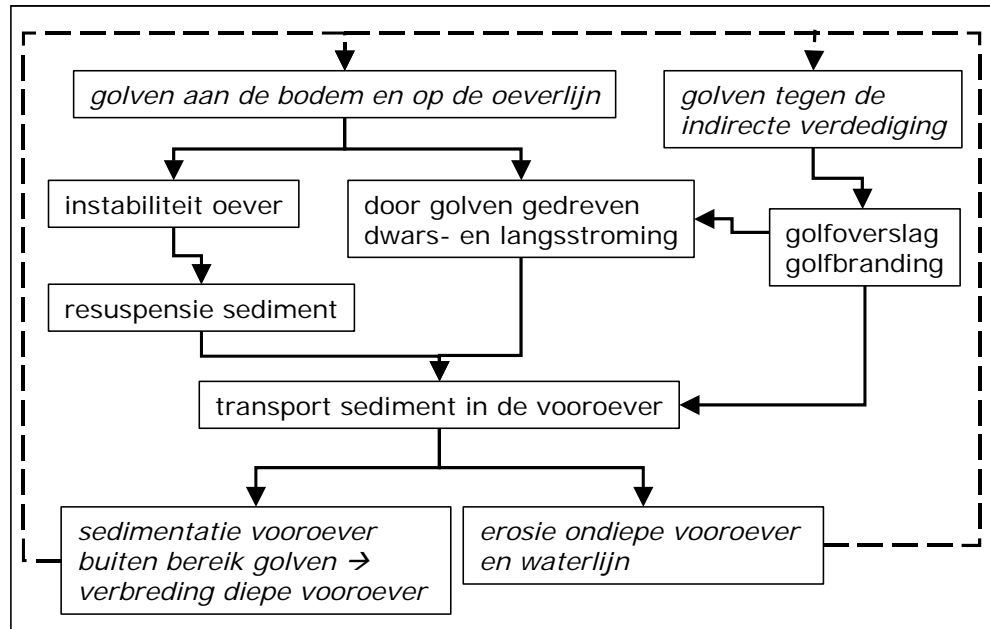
golven aan de bodem en op de oeverlijn

golven tegen de indirecte verdediging

instabiliteit oever

door golven gedreven dwars- en langsstroming

golfoverslag golfbranding

resuspensie sediment

transport sediment in de vooroever

sedimentatie vooroever buiten bereik golven → verbreding diepe vooroever

erosie ondiepe vooroever en waterlijn